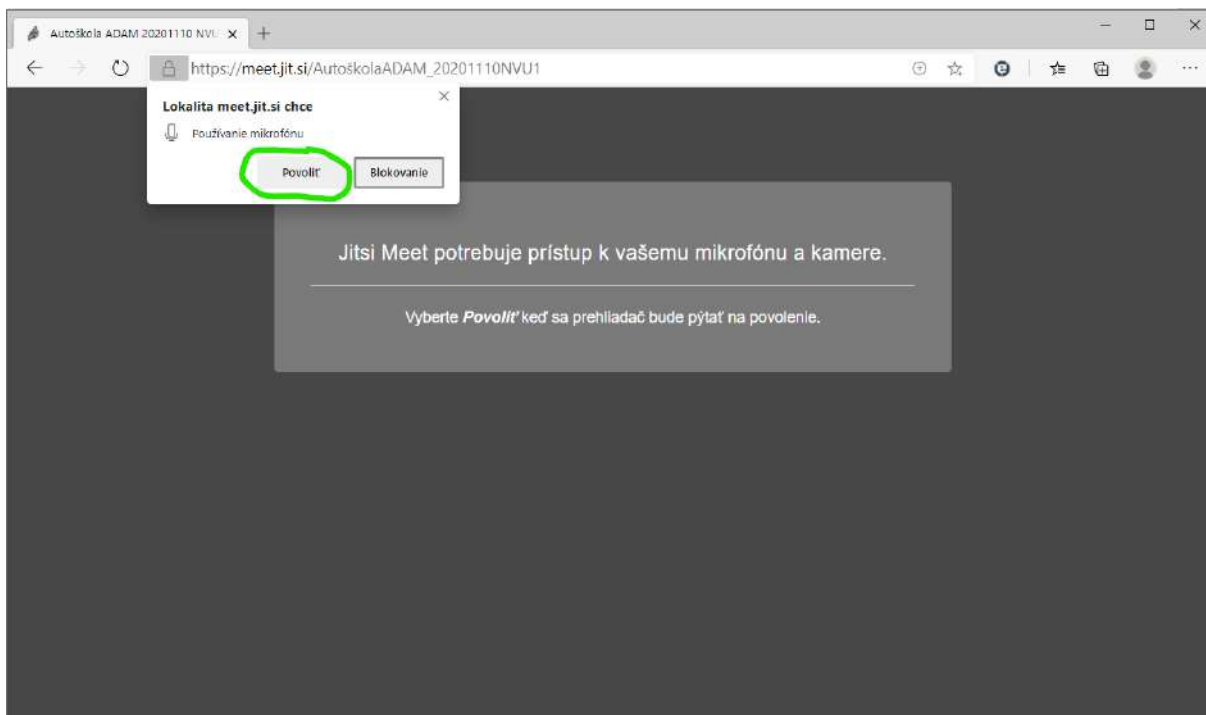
Autoškola ADAM 20201110 NVU ×

https://meet.jit.si/AutoškolaADAM_20201110NVU1

Lokalita meet.jit.si chce

Používanie mikrofónu

Povoliť

Blokovanie

Jitsi Meet potrebuje prístup k vašemu mikrofónu a kamere.

Vyberte *Povoliť* keď sa prehliadač bude pýtať na povolenie.